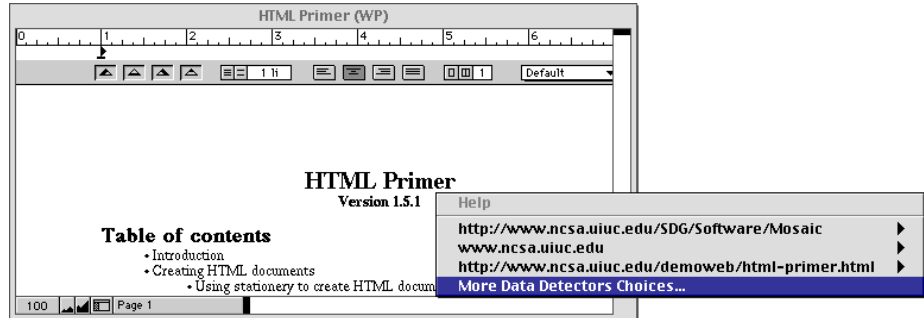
HTML Primer (WP)

0 1 2 3 4 5 6

1 li

1

Default

HTML Primer
Version 1.5.1

Table of contents
• Introduction
• Creating HTML documents
• Using stationery to create HTML docum

100 Page 1

Help

http://www.ncsa.uiuc.edu/SDG/Software/Mosaic

www.ncsa.uiuc.edu

http://www.ncsa.uiuc.edu/demoweb/html-primer.html

More Data Detectors Choices...